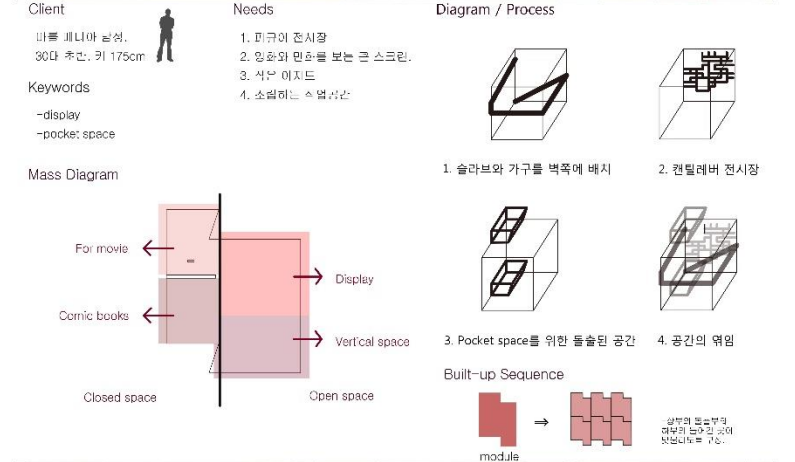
Client

마블 매니아 남성, 30대 후반, 키 175cm

Keywords

-display
-pocket space

Needs

1. 피규어 전시장
2. 영화와 만화를 보는 큰 스크린.
3. 작은 이지드
4. 소일하는 수납공간

Diagram / Process

1. 슬라브와 가구를 벽쪽에 배치

2. 캔틸레버 전시장

3. Pocket space를 위한 돌출된 공간

4. 공간의 엮임

Mass Diagram

For movie

Comic books

Display

Vertical space

Closed space

Open space

Built-up Sequence

module

상부의 돌출부와 하부의 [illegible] 맞붙도록 구성.